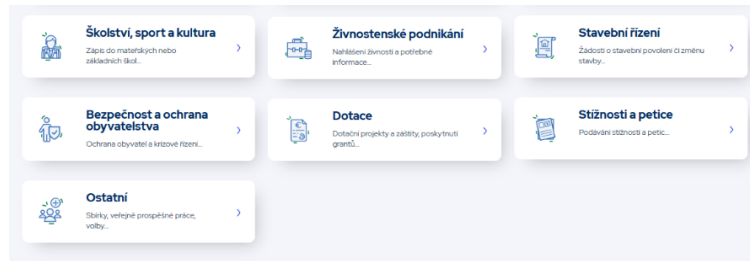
Školství, sport a kultura
Zápis do mateřských nebo základních škol...
›

Živnostenské podnikání
Nahlášení živnosti a potřebné informace...
›

Stavební řízení
Žádosti o stavební povolení či změnu stavby...
›

Bezpečnost a ochrana obyvatelstva
Ochrana obyvatel a krizové řízení...
›

Dotace
Dotační projekty a záštity, poskytnutí grantů...
›

Stížnosti a petice
Podávání stížností a petic...
›

Ostatní
Sbírky, veřejně prospěšné práce, volby...
›